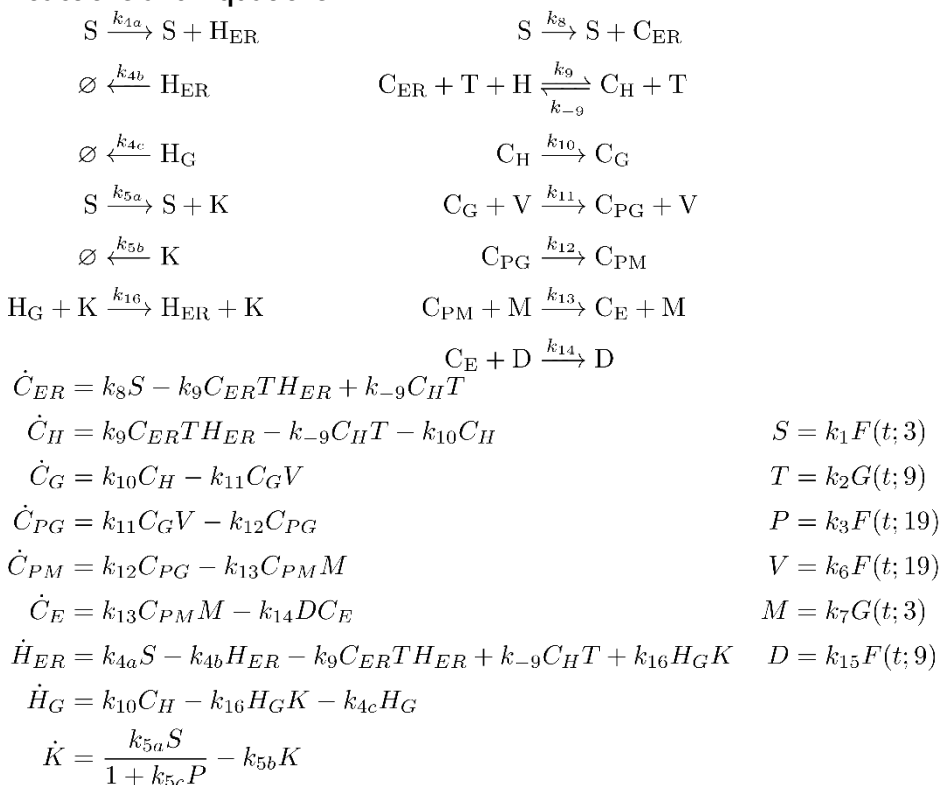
$\mathrm{S} \xrightarrow{k_{4a}} \mathrm{S} + \mathrm{H_{ER}}$

$\mathrm{S} \xrightarrow{k_{8}} \mathrm{S} + \mathrm{C_{ER}}$

$\varnothing \xleftarrow{k_{4b}} \mathrm{H_{ER}}$

$\mathrm{C_{ER}} + \mathrm{T} + \mathrm{H} \underset{k_{-9}}{\overset{k_9}{\rightleftharpoons}} \mathrm{C_H} + \mathrm{T}$

$\varnothing \xleftarrow{k_{4c}} \mathrm{H_G}$

$\mathrm{C_H} \xrightarrow{k_{10}} \mathrm{C_G}$

$\mathrm{S} \xrightarrow{k_{5a}} \mathrm{S} + \mathrm{K}$

$\mathrm{C_G} + \mathrm{V} \xrightarrow{k_{11}} \mathrm{C_{PG}} + \mathrm{V}$

$\varnothing \xleftarrow{k_{5b}} \mathrm{K}$

$\mathrm{C_{PG}} \xrightarrow{k_{12}} \mathrm{C_{PM}}$

$\mathrm{H_G} + \mathrm{K} \xrightarrow{k_{16}} \mathrm{H_{ER}} + \mathrm{K}$

$\mathrm{C_{PM}} + \mathrm{M} \xrightarrow{k_{13}} \mathrm{C_E} + \mathrm{M}$

$\mathrm{C_E} + \mathrm{D} \xrightarrow{k_{14}} \mathrm{D}$

$\dot{C}_{ER} = k_8 S - k_9 C_{ER} T H_{ER} + k_{-9} C_H T$

$\dot{C}_H = k_9 C_{ER} T H_{ER} - k_{-9} C_H T - k_{10} C_H$

$\dot{C}_G = k_{10} C_H - k_{11} C_G V$

$\dot{C}_{PG} = k_{11} C_G V - k_{12} C_{PG}$

$\dot{C}_{PM} = k_{12} C_{PG} - k_{13} C_{PM} M$

$\dot{C}_E = k_{13} C_{PM} M - k_{14} D C_E$

$\dot{H}_{ER} = k_{4a} S - k_{4b} H_{ER} - k_9 C_{ER} T H_{ER} + k_{-9} C_H T + k_{16} H_G K$

$\dot{H}_G = k_{10} C_H - k_{16} H_G K - k_{4c} H_G$

$\dot{K} = \frac{k_{5a} S}{1 + k_{5c} P} - k_{5b} K$

$S = k_1 F(t; 3)$

$T = k_2 G(t; 9)$

$P = k_3 F(t; 19)$

$V = k_6 F(t; 19)$

$M = k_7 G(t; 3)$

$D = k_{15} F(t; 9)$